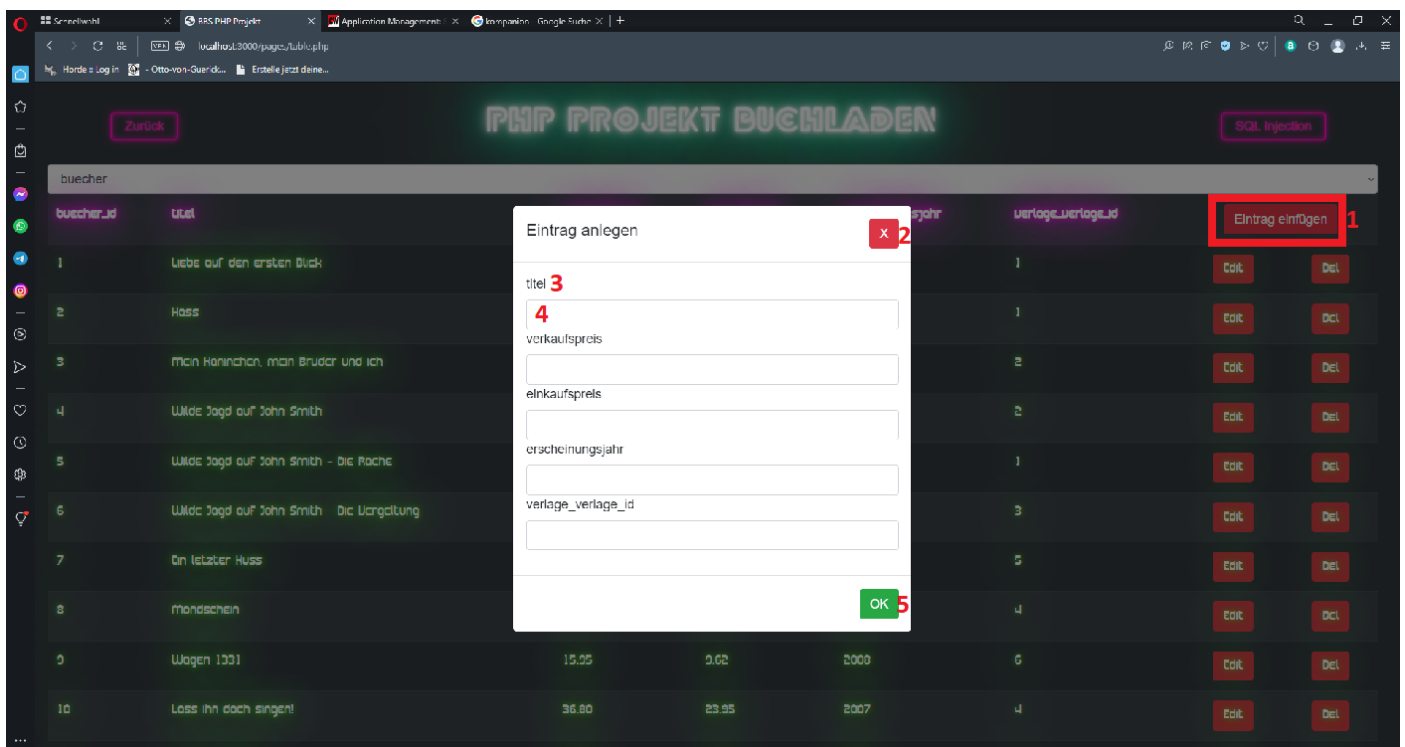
Schnellwahl
BBS PHP Projekt
Application Management
kompanion - Google Suche

localhost:3000/pages/table.php

Horde :: Log in
- Otto-von-Guerick...
Erstelle jetzt deine...

Zurück
PHP PROJEKT BUCHLADEN
SQL Injection

buecher

| buecher_id | titel | | | sjahr | verlage_verlage_id | Eintrag einfügen 1 | |
|---|---|---|---|---|---|---|---|
| 1 | Liebe auf den ersten Blick | | | | 1 | Edit | Del |
| 2 | Hass | | | | 1 | Edit | Del |
| 3 | Mein Kaninchen, mein Bruder und ich | | | | 2 | Edit | Del |
| 4 | Wilde Jagd auf John Smith | | | | 2 | Edit | Del |
| 5 | Wilde Jagd auf John Smith - Die Rache | | | | 1 | Edit | Del |
| 6 | Wilde Jagd auf John Smith - Die Vergeltung | | | | 3 | Edit | Del |
| 7 | Ein letzter Kuss | | | | 5 | Edit | Del |
| 8 | Mondschein | | | | 4 | Edit | Del |
| 9 | Wagen 1331 | 15.95 | 9.62 | 2000 | 6 | Edit | Del |
| 10 | Lass ihn doch singen! | 36.80 | 23.95 | 2007 | 4 | Edit | Del |

Eintrag anlegen
x 2
titel 3
4
verkaufspreis
einkaufspreis
erscheinungsjahr
verlage_verlage_id
OK 5